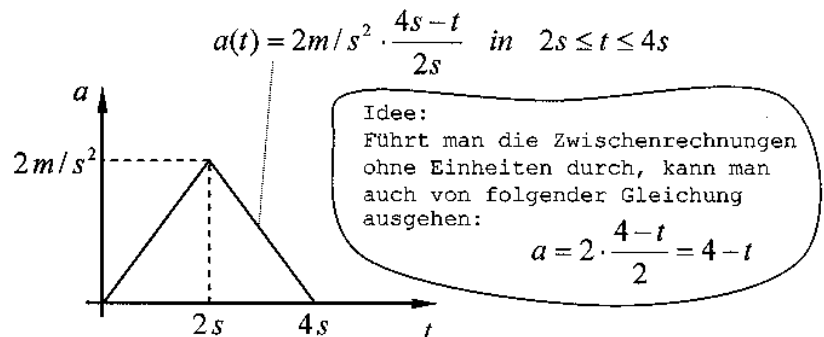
$a(t) = 2m/s^2 \cdot \frac{4s - t}{2s} \quad in \quad 2s \leq t \leq 4s$

$a$

$2m/s^2$

$2s$

$4s$

$t$

Idee:
Führt man die Zwischenrechnungen ohne Einheiten durch, kann man auch von folgender Gleichung ausgehen:

$a = 2 \cdot \frac{4-t}{2} = 4 - t$